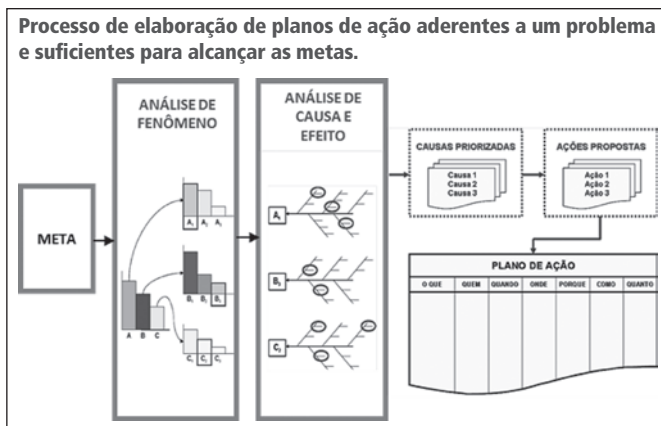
Processo de elaboração de planos de ação aderentes a um problema e suficientes para alcançar as metas.

META

ANÁLISE DE FENÔMENO

$A_1$ $A_2$ $A_3$

$B_1$ $B_2$ $B_3$

A B C

$C_1$ $C_2$ $C_3$

ANÁLISE DE CAUSA E EFEITO

$A_1$

$B_1$

$C_1$

CAUSAS PRIORIZADAS

Causa 1
Causa 2
Causa 3

AÇÕES PROPOSTAS

Ação 1
Ação 2
Ação 3

PLANO DE AÇÃO

| O QUE | QUEM | QUANDO | ONDE | PORQUE | COMO | QUANTO |
|---|---|---|---|---|---|---|
| | | | | | | |